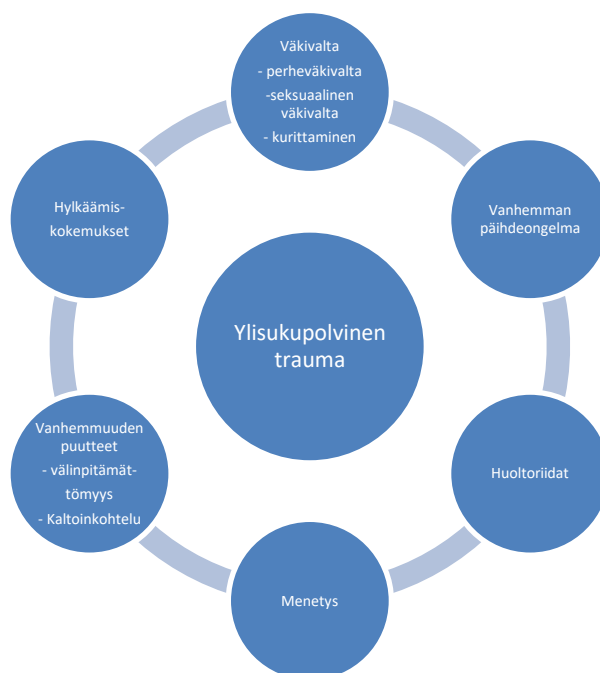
Väkivalta
- perheväkivalta
-seksuaalinen väkivalta
- kurittaminen

Vanhemman päihdeongelma

Huoltoriidat

Menetys

Vanhemmuuden puutteet
- välinpitämättömyys
- Kaltoinkohtelu

Hylkäämiskokemukset

Ylisukupolvinen trauma